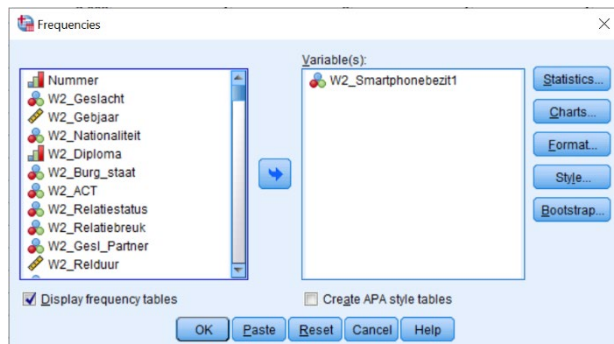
Frequencies

Nummer
W2_Geslacht
W2_Gebjaar
W2_Nationaliteit
W2_Diploma
W2_Burg_staat
W2_ACT
W2_Relatiestatus
W2_Relatiebreuk
W2_Gesl_Partner
W2_Relduur

Variable(s):
W2_Smartphonebezit1

Statistics...
Charts...
Format...
Style...
Bootstrap...

Display frequency tables

Create APA style tables

OK Paste Reset Cancel Help